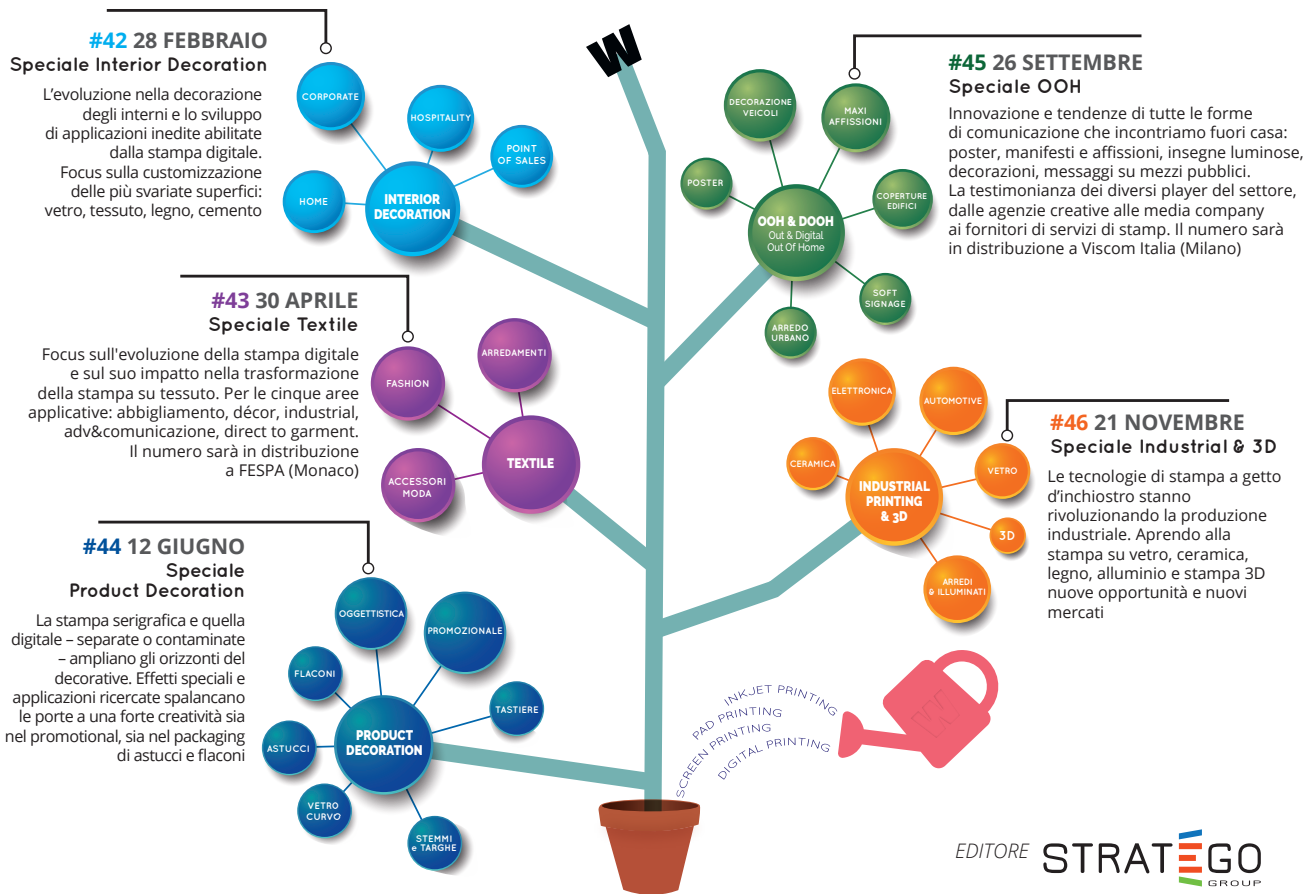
#42 28 FEBBRAIO
Speciale Interior Decoration

L'evoluzione nella decorazione degli interni e lo sviluppo di applicazioni inedite abilitate dalla stampa digitale. Focus sulla customizzazione delle più svariate superfici: vetro, tessuto, legno, cemento

CORPORATE
HOSPITALITY
POINT OF SALES
HOME
INTERIOR DECORATION

W

#45 26 SETTEMBRE
Speciale OOH

Innovazione e tendenze di tutte le forme di comunicazione che incontriamo fuori casa: poster, manifesti e affissioni, insegne luminose, decorazioni, messaggi su mezzi pubblici. La testimonianza dei diversi player del settore, dalle agenzie creative alle media company ai fornitori di servizi di stamp. Il numero sarà in distribuzione a Viscom Italia (Milano)

DECORAZIONE VEICOLI
MAXI AFFISSIONI
POSTER
COPERTURE EDIFICI
OOH & DOOH
Out & Digital Out Of Home
SOFT SIGNAGE
ARREDO URBANO

#43 30 APRILE
Speciale Textile

Focus sull'evoluzione della stampa digitale e sul suo impatto nella trasformazione della stampa su tessuto. Per le cinque aree applicative: abbigliamento, décor, industrial, adv&comunicazione, direct to garment. Il numero sarà in distribuzione a FESPA (Monaco)

FASHION
ARREDAMENTI
TEXTILE
ACCESSORI MODA

ELETTRONICA
AUTOMOTIVE
CERAMICA
INDUSTRIAL PRINTING & 3D
VETRO
3D
ARREDI & ILLUMINATI

#46 21 NOVEMBRE
Speciale Industrial & 3D

Le tecnologie di stampa a getto d'inchiostro stanno rivoluzionando la produzione industriale. Aprendo alla stampa su vetro, ceramica, legno, alluminio e stampa 3D nuove opportunità e nuovi mercati

#44 12 GIUGNO
Speciale Product Decoration

La stampa serigrafica e quella digitale – separate o contaminate – ampliano gli orizzonti del decorative. Effetti speciali e applicazioni ricercate spalancano le porte a una forte creatività sia nel promotional, sia nel packaging di astucci e flaconi

OGGETTISTICA
PROMOZIONALE
FLACONI
TASTIERE
ASTUCCI
PRODUCT DECORATION
VETRO CURVO
STEMMI e TARGHE

INKJET PRINTING
PAD PRINTING
SCREEN PRINTING
DIGITAL PRINTING

EDITORE STRATEGO GROUP